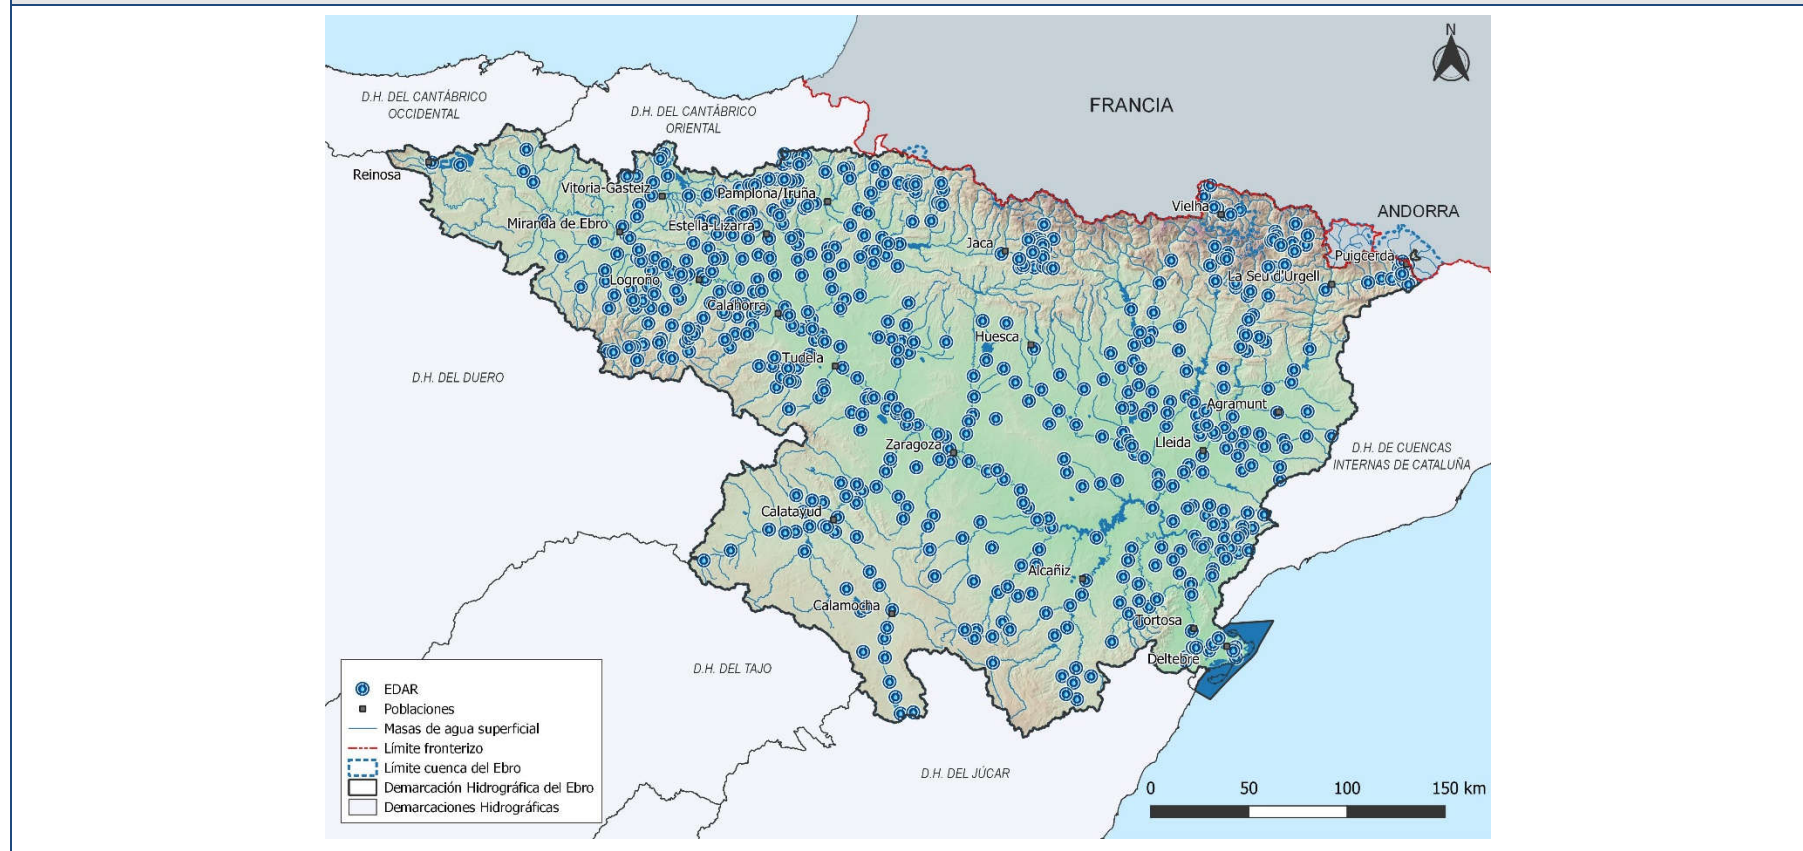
N

FRANCIA

D.H. DEL CANTÁBRICO OCCIDENTAL

D.H. DEL CANTÁBRICO ORIENTAL

ANDORRA

Reinosa

Vitoria-Gasteiz

Pamplona/Iruña

Miranda de Ebro

Estella-Lizarra

Vielha

Jaca

Puigcerdà

La Seu d'Urgell

Logroño

Calahorra

Huesca

Tudela

D.H. DEL DUERO

Agramunt

Zaragoza

Lleida

D.H. DE CUENCAS INTERNAS DE CATALUÑA

Calatayud

Alcañiz

Calamocha

Tortosa

Deltebre

D.H. DEL TAJO

D.H. DEL JÚCAR

EDAR

Poblaciones

Masas de agua superficial

Límite fronterizo

Límite cuenca del Ebro

Demarcación Hidrográfica del Ebro

Demarcaciones Hidrográficas

0 50 100 150 km